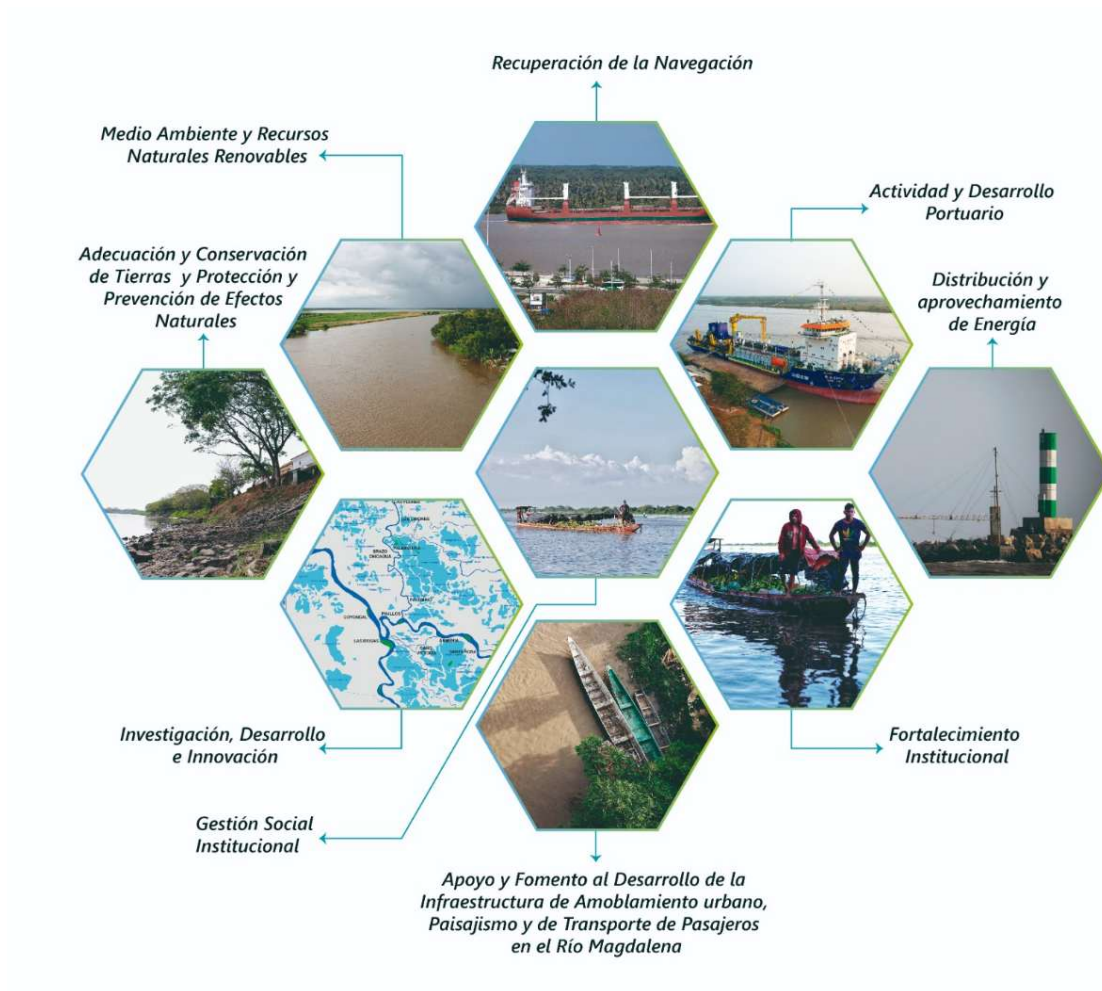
Recuperación de la Navegación

Medio Ambiente y Recursos Naturales Renovables

Actividad y Desarrollo Portuario

Adecuación y Conservación de Tierras y Protección y Prevención de Efectos Naturales

Distribución y aprovechamiento de Energía

Investigación, Desarrollo e Innovación

Fortalecimiento Institucional

Gestión Social Institucional

Apoyo y Fomento al Desarrollo de la Infraestructura de Amoblamiento urbano, Paisajismo y de Transporte de Pasajeros en el Río Magdalena